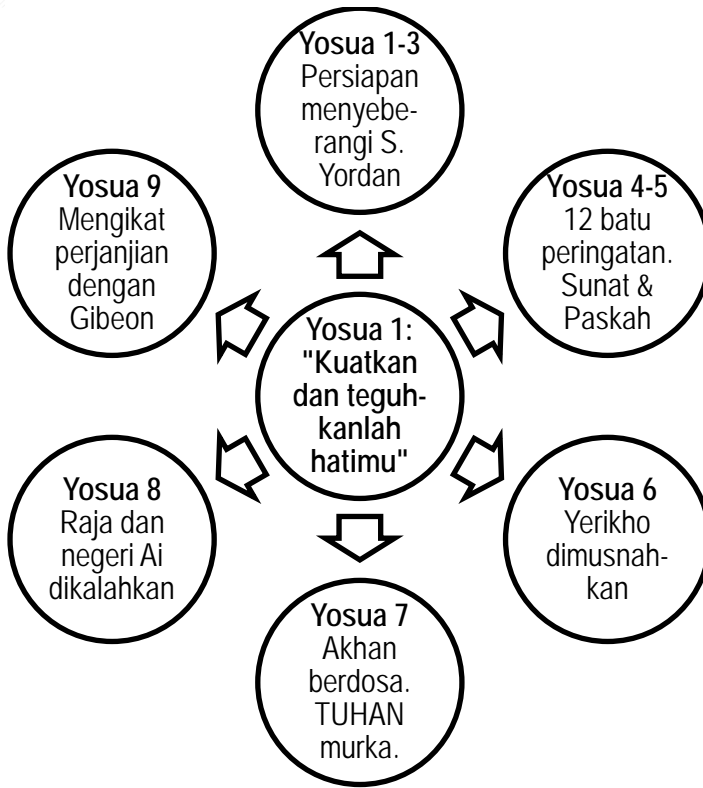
Yosua 1-3
Persiapan menyeberangi S. Yordan

Yosua 9
Mengikat perjanjian dengan Gibeon

Yosua 4-5
12 batu peringatan. Sunat & Paskah

Yosua 1:
"Kuatkan dan teguhkanlah hatimu"

Yosua 8
Raja dan negeri Ai dikalahkan

Yosua 6
Yerikho dimusnahkan

Yosua 7
Akhan berdosa. TUHAN murka.